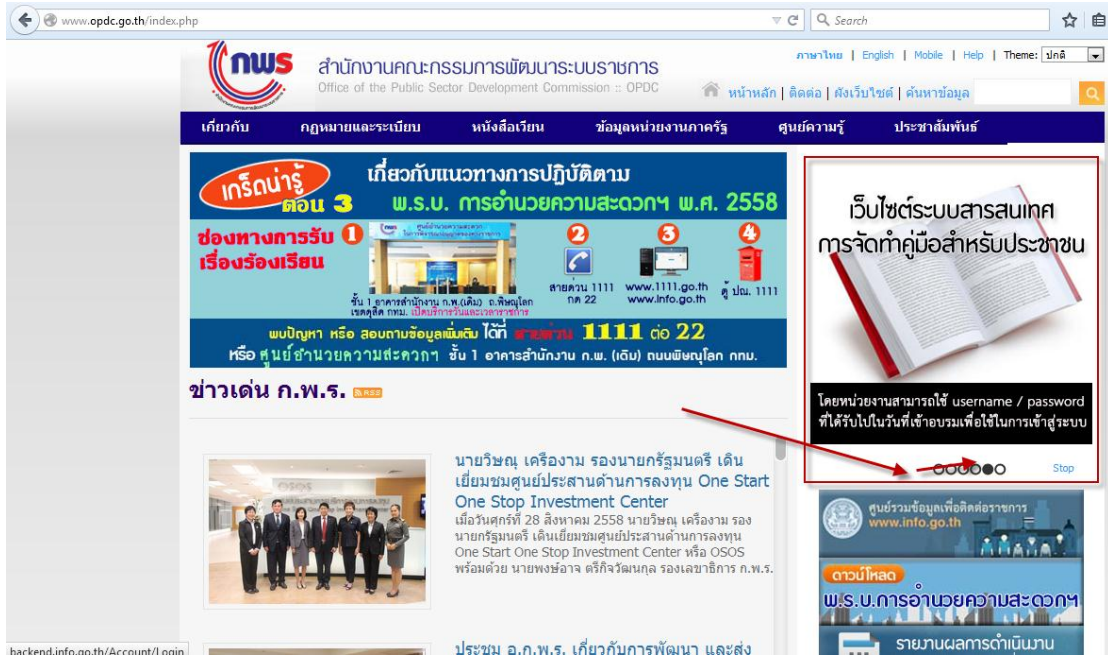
www.opdc.go.th/index.php

Search

ภาษาไทย | English | Mobile | Help | Theme: ปกติ

กพร

สำนักงานคณะกรรมการพัฒนาระบบราชการ
Office of the Public Sector Development Commission :: OPDC

หน้าหลัก | ติดต่อ | ผังเว็บไซต์ | ค้นหาข้อมูล

เกี่ยวกับ | กฎหมายและระเบียบ | หนังสือเวียน | ข้อมูลหน่วยงานภาครัฐ | ศูนย์ความรู้ | ประชาสัมพันธ์

เกร็ดน่ารู้ ตอน 3
เกี่ยวกับแนวทางการปฏิบัติตาม
พ.ร.บ. การอำนวยความสะดวกฯ พ.ศ. 2558

ช่องทางการรับ เรื่องร้องเรียน
1 2 3 4
ชั้น 1 อาคารสำนักงาน ก.พ.(เดิม) ถ.พิษณุโลก เขตดุสิต กทม. เปิดบริการวันและเวลาราชการ
สายด่วน 1111 กด 22
www.1111.go.th www.info.go.th
ตู้ ปณ. 1111

พบปัญหา หรือ สอบถามข้อมูลเพิ่มเติม ได้ที่ สายด่วน 1111 ต่อ 22
หรือ ศูนย์อำนวยความสะดวกฯ ชั้น 1 อาคารสำนักงาน ก.พ. (เดิม) ถนนพิษณุโลก กทม.

ข่าวเด่น ก.พ.ร. RSS

นายวิษณุ เครืองาม รองนายกรัฐมนตรี เดินเยี่ยมชมศูนย์ประสานด้านการลงทุน One Start One Stop Investment Center
เมื่อวันศุกร์ที่ 28 สิงหาคม 2558 นายวิษณุ เครืองาม รองนายกรัฐมนตรี เดินเยี่ยมชมศูนย์ประสานด้านการลงทุน One Start One Stop Investment Center หรือ OSOS พร้อมด้วย นายพงษ์อาจ ตรีกิจวัฒนกุล รองเลขาธิการ ก.พ.ร.

ประชุม อ.ก.พ.ร. เกี่ยวกับการพัฒนา และส่ง

เว็บไซต์ระบบสารสนเทศ
การจัดทำคู่มือสำหรับประชาชน

โดยหน่วยงานสามารถใช้ username / password ที่ได้รับไปในวันที่เข้าอบรมเพื่อใช้ในการเข้าสู่ระบบ

Stop

ศูนย์รวมข้อมูลเพื่อติดต่อราชการ
www.info.go.th

ดาวน์โหลด
พ.ร.บ.การอำนวยความสะดวกฯ

รายงานผลการดำเนินงาน

backend.info.go.th/Account/Login